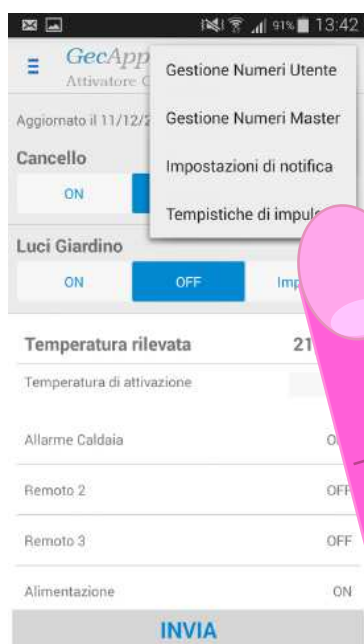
91% 13:42

GecApp
Attivatore G

Gestione Numeri Utente

Aggiornato il 11/12/2

Gestione Numeri Master

Cancello

Impostazioni di notifica

ON

Tempistiche di impul

Luci Giardino

ON

OFF

Imp

Temperatura rilevata

21

Temperatura di attivazione

Allarme Caldaia

O

Remoto 2

OFF

Remoto 3

OFF

Alimentazione

ON

INVIA